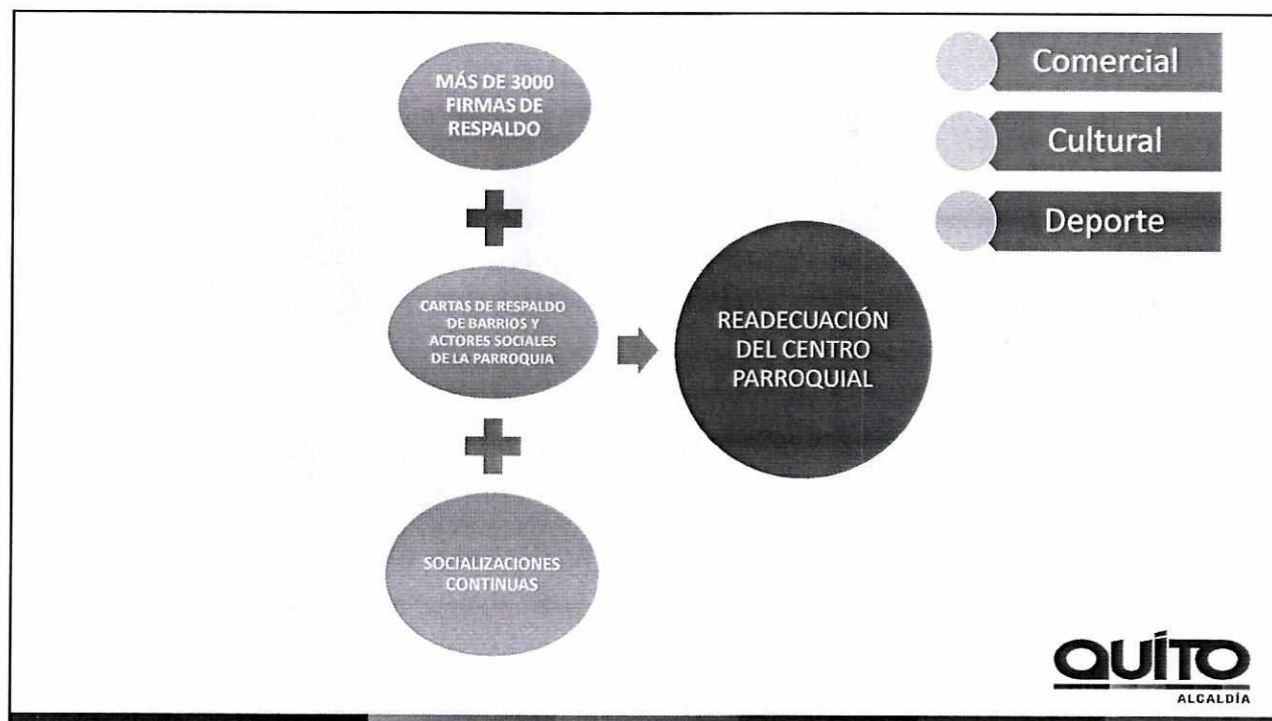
MÁS DE 3000 FIRMAS DE RESPALDO

CARTAS DE RESPALDO DE BARRIOS Y ACTORES SOCIALES DE LA PARROQUIA

SOCIALIZACIONES CONTINUAS

READECUACIÓN DEL CENTRO PARROQUIAL

Comercial

Cultural

Deporte

QUÍTO
ALCALDÍA